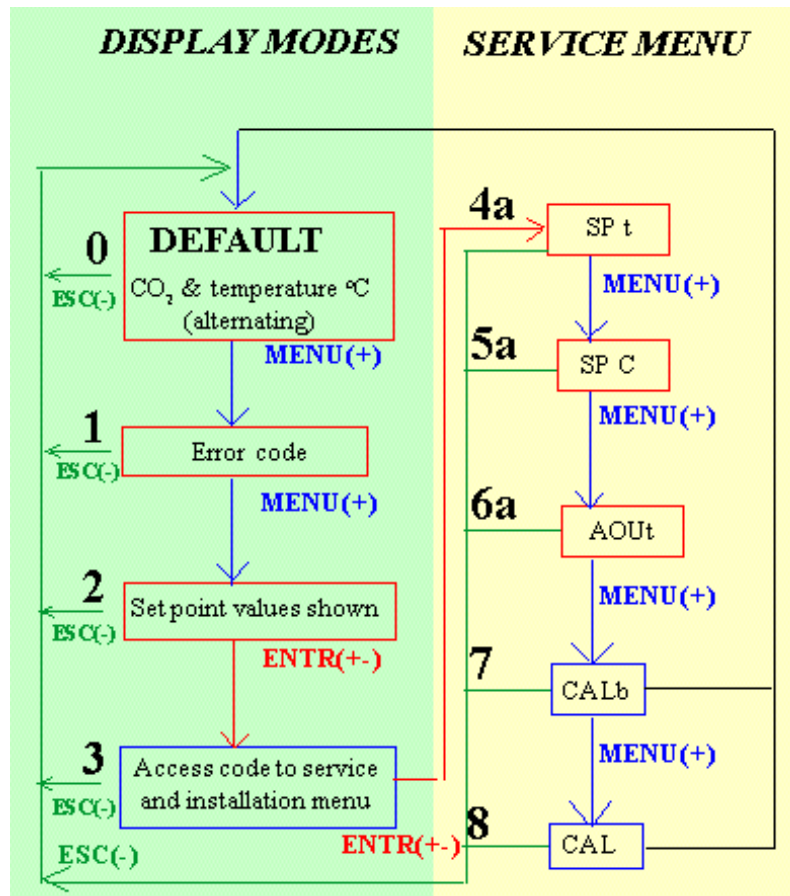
DISPLAY MODES

SERVICE MENU

0
ESC(-)
DEFAULT
$CO_2$ & temperature ºC (alternating)
MENU(+)

1
ESC(-)
Error code
MENU(+)

2
ESC(-)
Set point values shown
ENTR(+-)

3
ESC(-)
Access code to service and installation menu
ENTR(+-)

ESC(-)

4a
SP t
MENU(+)

5a
SP C
MENU(+)

6a
AOUt
MENU(+)

7
CALb
MENU(+)

8
CAL